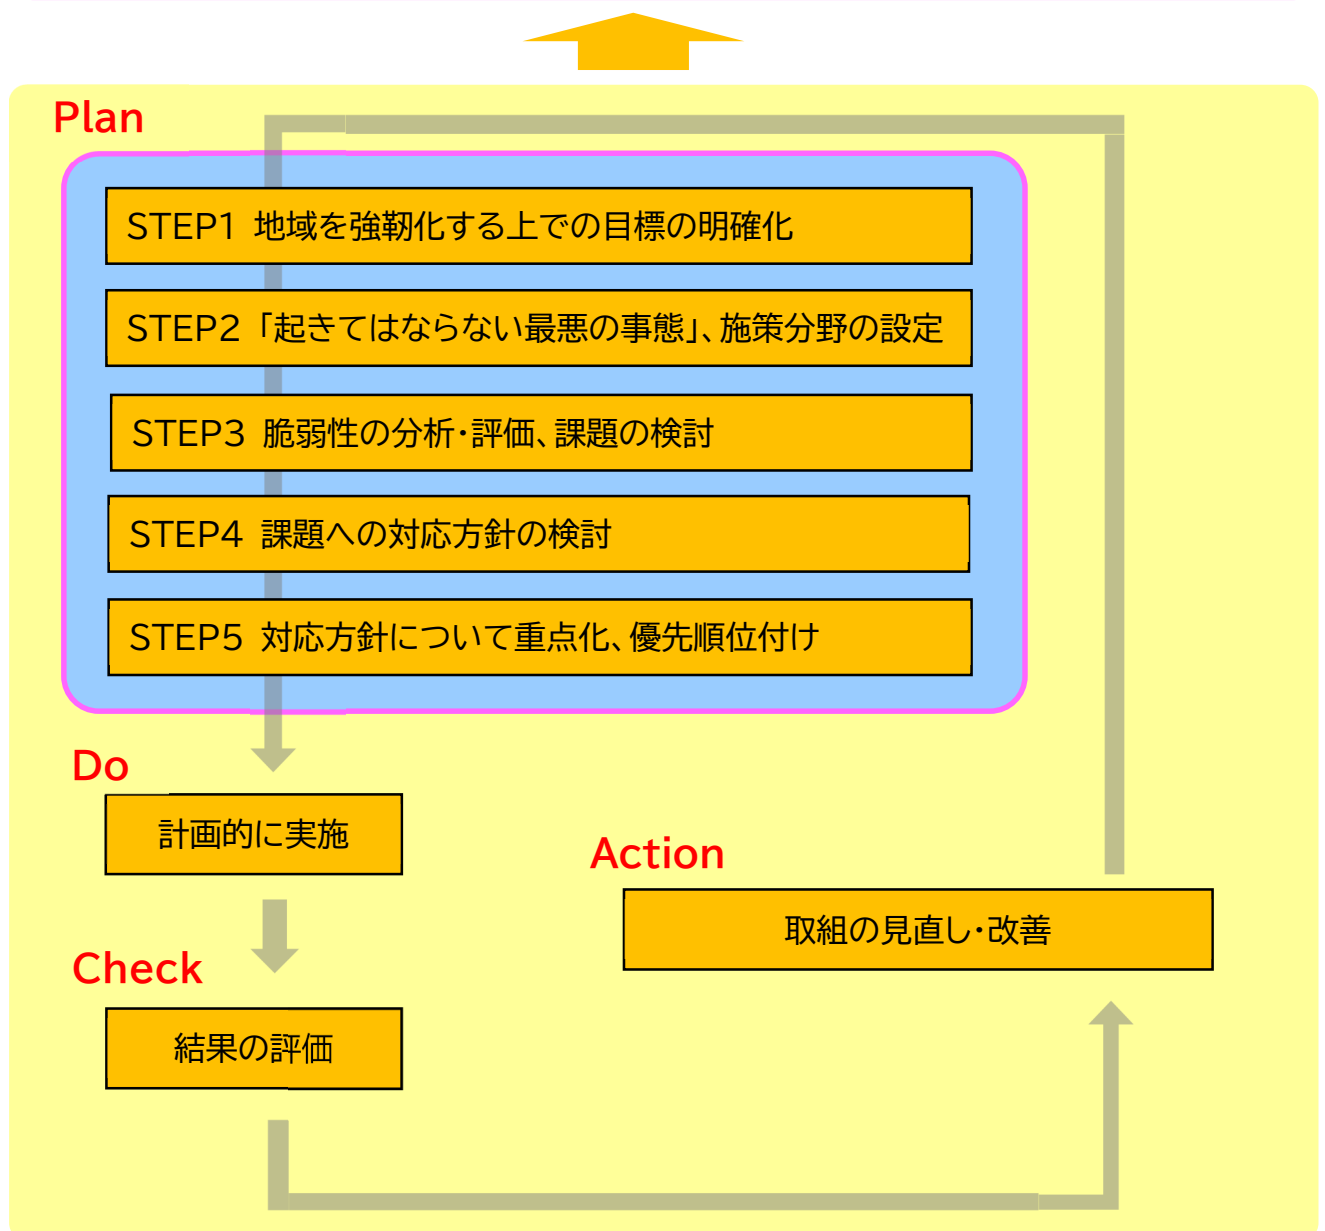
Plan

STEP1 地域を強靭化する上での目標の明確化

STEP2「起きてはならない最悪の事態」、施策分野の設定

STEP3 脆弱性の分析・評価、課題の検討

STEP4 課題への対応方針の検討

STEP5 対応方針について重点化、優先順位付け

Do

計画的に実施

Check

結果の評価

Action

取組の見直し・改善